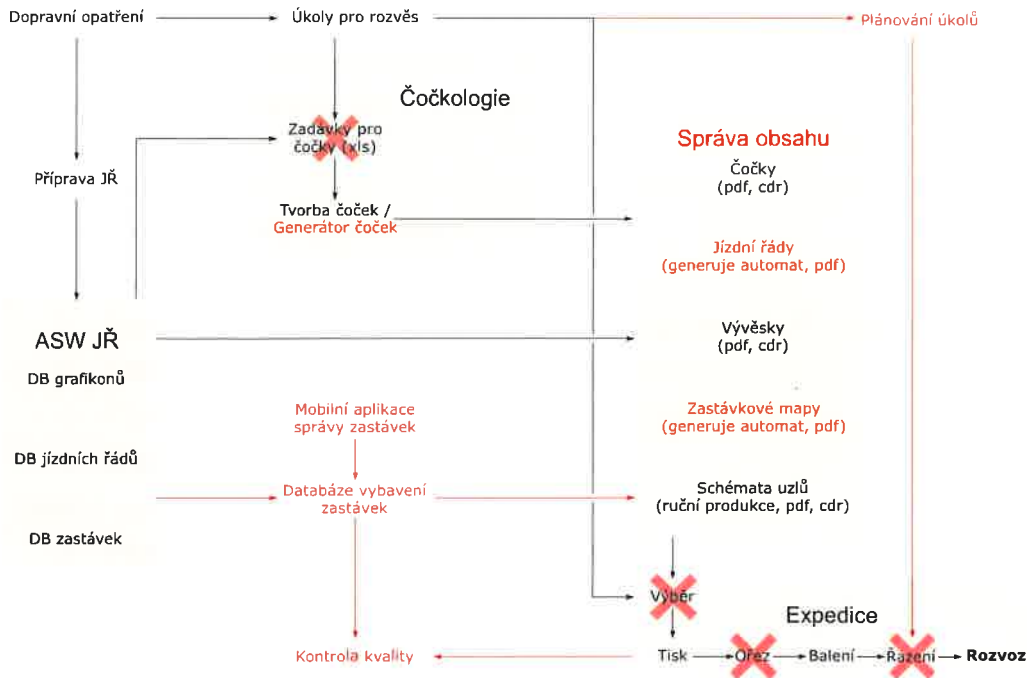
Dopravní opatření

Úkoly pro rozvěs

Plánování úkolů

Čočkologie

Zadávky pro čočky (xls)

Správa obsahu

Čočky
(pdf, cdr)

Příprava JŘ

Tvorba čoček /
Generátor čoček

Jízdní řády
(generuje automat, pdf)

ASW JŘ

Vývěsky
(pdf, cdr)

DB grafikonů

Mobilní aplikace
správy zastávek

Zastávkové mapy
(generuje automat, pdf)

DB jízdních řádů

Databáze vybavení
zastávek

Schémata uzlů
(ruční produkce, pdf, cdr)

DB zastávek

Výběr

Expedice

Kontrola kvality

Tisk

Ořez

Balení

Řazení

Rozvoz